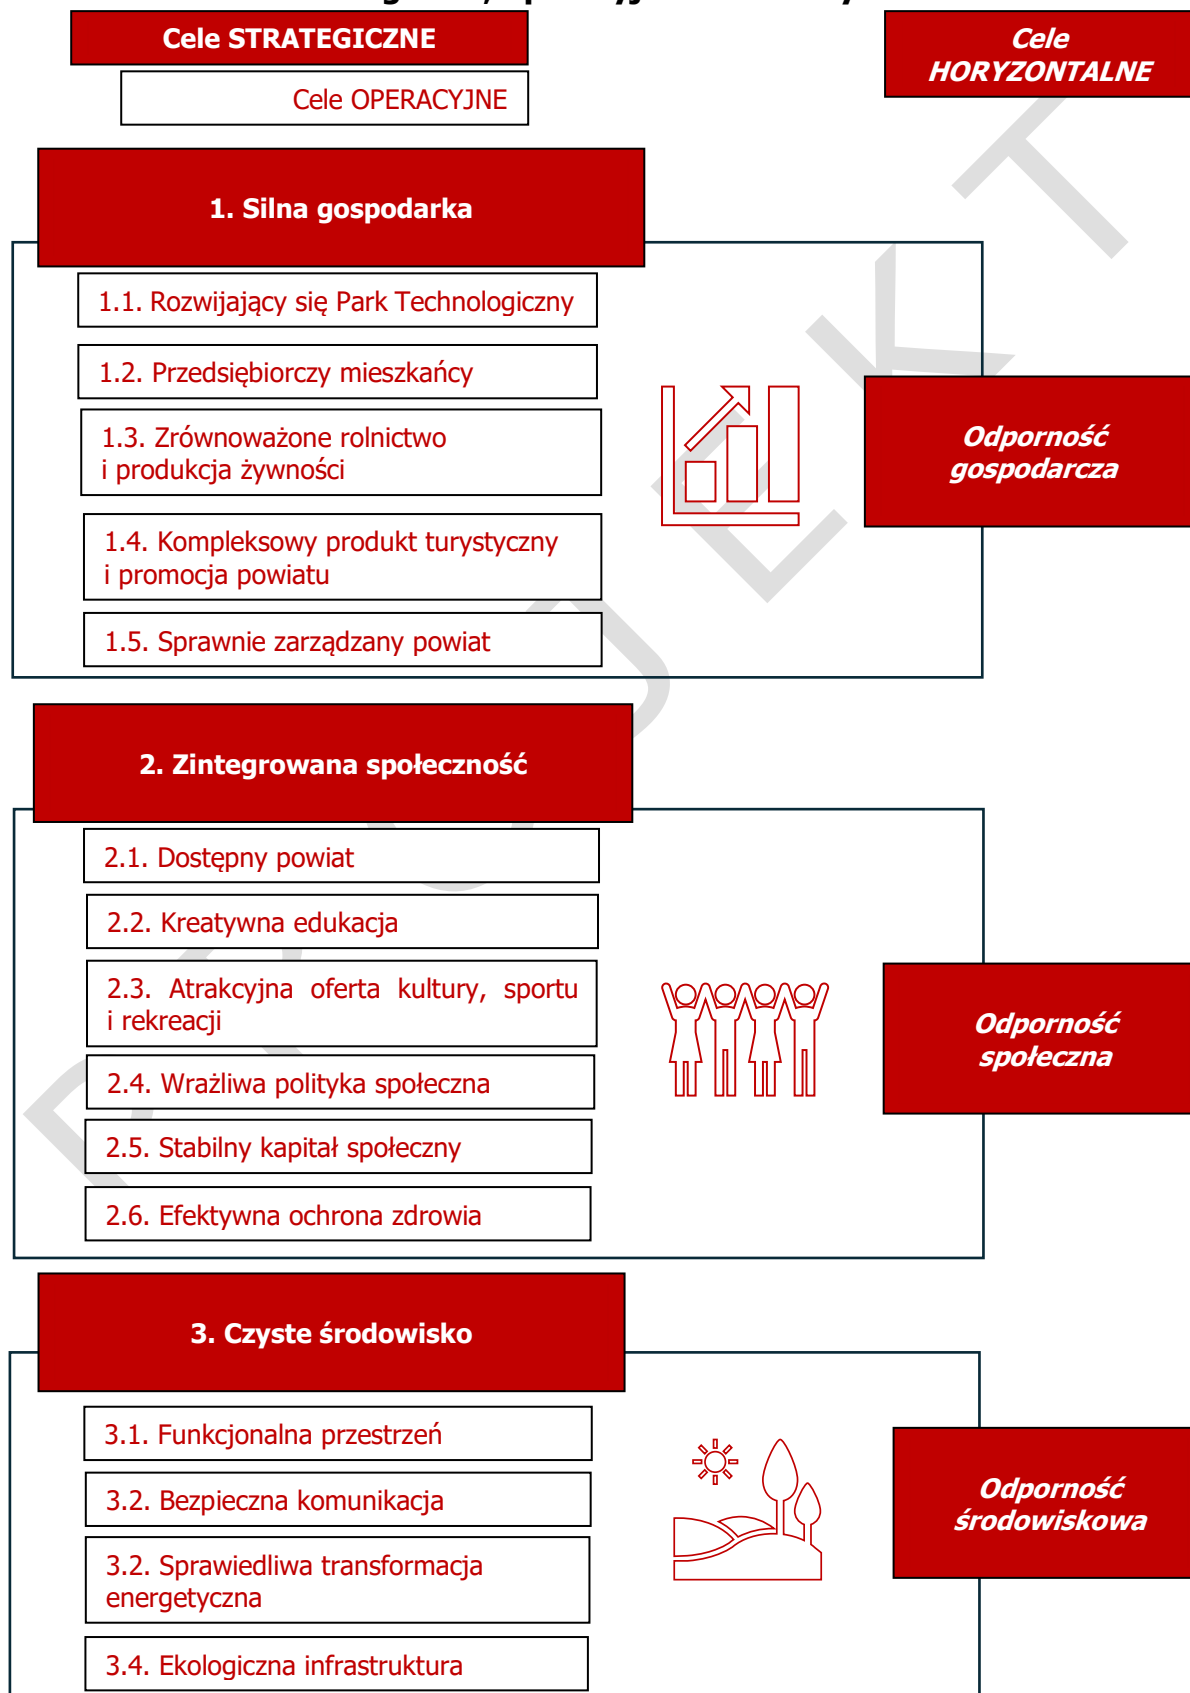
Cele STRATEGICZNE

Cele OPERACYJNE

Cele HORYZONTALNE

1. Silna gospodarka

1.1. Rozwijający się Park Technologiczny

1.2. Przedsiębiorczy mieszkańcy

1.3. Zrównoważone rolnictwo i produkcja żywności

1.4. Kompleksowy produkt turystyczny i promocja powiatu

1.5. Sprawnie zarządzany powiat

Odporność gospodarcza

2. Zintegrowana społeczność

2.1. Dostępny powiat

2.2. Kreatywna edukacja

2.3. Atrakcyjna oferta kultury, sportu i rekreacji

2.4. Wrażliwa polityka społeczna

2.5. Stabilny kapitał społeczny

2.6. Efektywna ochrona zdrowia

Odporność społeczna

3. Czyste środowisko

3.1. Funkcjonalna przestrzeń

3.2. Bezpieczna komunikacja

3.2. Sprawiedliwa transformacja energetyczna

3.4. Ekologiczna infrastruktura

Odporność środowiskowa

PROJEKT